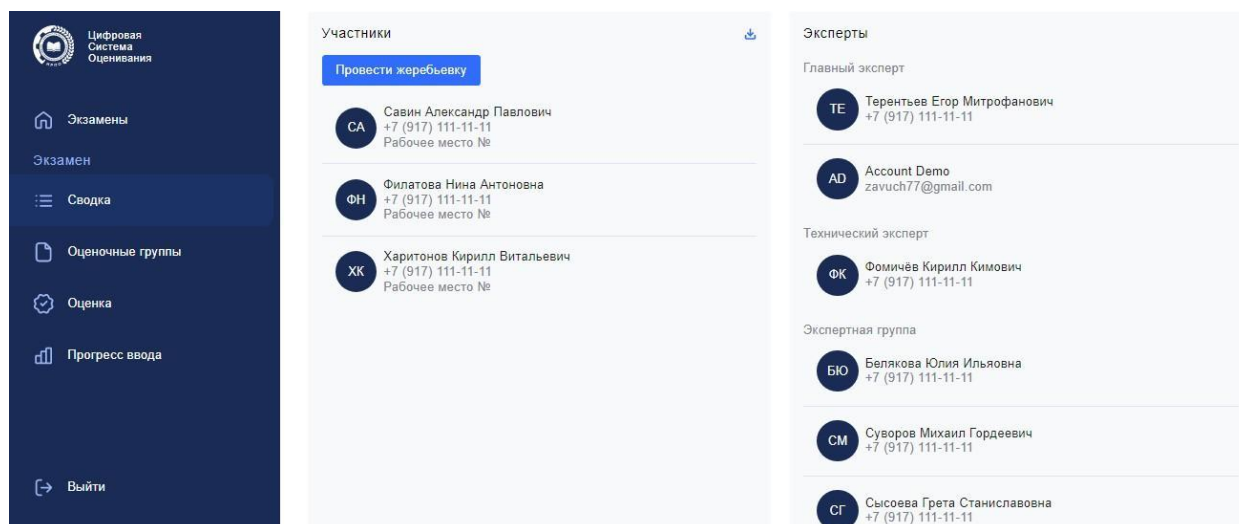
Цифровая Система Оценивания

Экзамены

Экзамен

Сводка

Оценочные группы

Оценка

Прогресс ввода

Выйти

Участники

Провести жеребьевку

СА
Савин Александр Павлович
+7 (917) 111-11-11
Рабочее место №

ФН
Филатова Нина Антоновна
+7 (917) 111-11-11
Рабочее место №

ХК
Харитонов Кирилл Витальевич
+7 (917) 111-11-11
Рабочее место №

Эксперты

Главный эксперт

ТЕ
Терентьев Егор Митрофанович
+7 (917) 111-11-11

AD
Account Demo
zavuch77@gmail.com

Технический эксперт

ФК
Фомичёв Кирилл Кимович
+7 (917) 111-11-11

Экспертная группа

БЮ
Белякова Юлия Ильяовна
+7 (917) 111-11-11

СМ
Суворов Михаил Гордеевич
+7 (917) 111-11-11

СГ
Сысоева Грета Станиславовна
+7 (917) 111-11-11